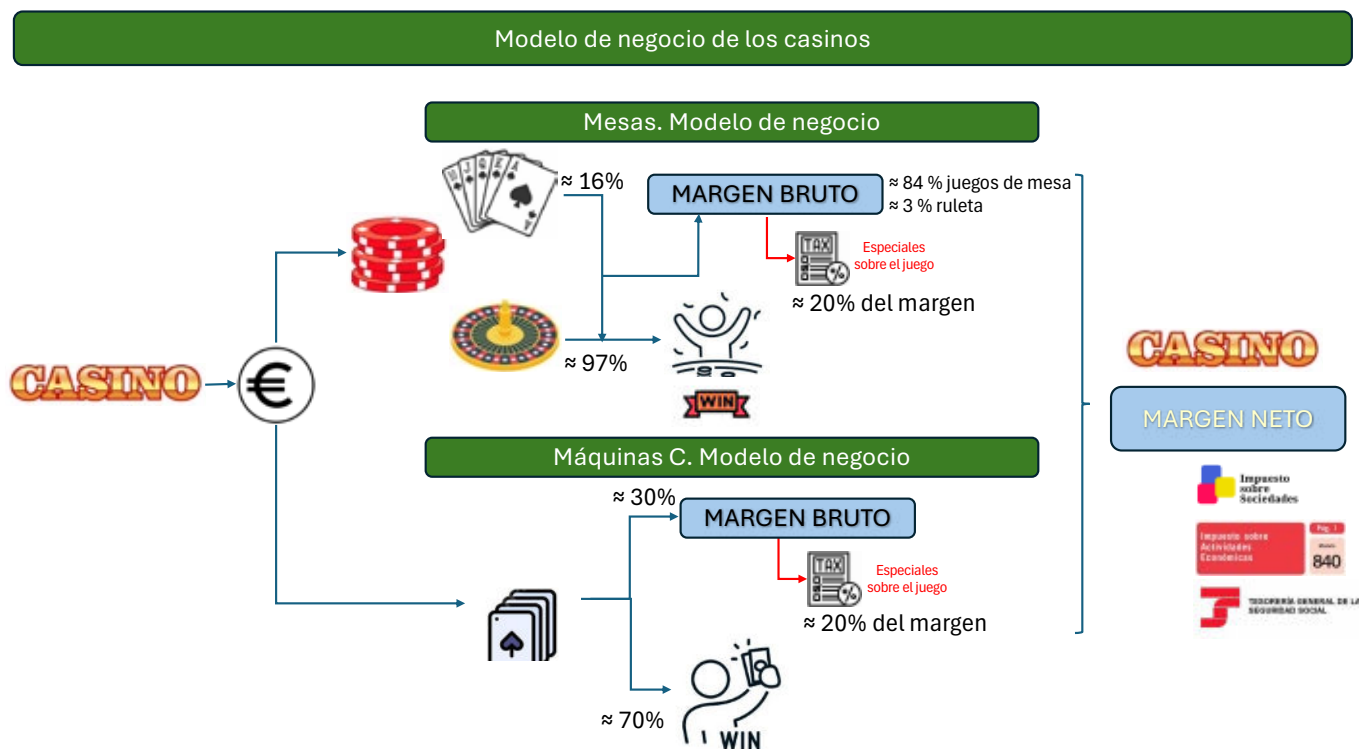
Modelo de negocio de los casinos

Mesas. Modelo de negocio

≈ 16%

MARGEN BRUTO

≈ 84 % juegos de mesa
≈ 3 % ruleta

TAX

Especiales sobre el juego

≈ 20% del margen

CASINO

€

≈ 97%

WIN

Máquinas C. Modelo de negocio

≈ 30%

MARGEN BRUTO

TAX

Especiales sobre el juego

≈ 20% del margen

≈ 70%

WIN

CASINO

MARGEN NETO

Impuesto sobre Sociedades

Impuesto sobre Actividades Económicas

Pág. 1

Modelo

840

TESORERÍA GENERAL DE LA SEGURIDAD SOCIAL